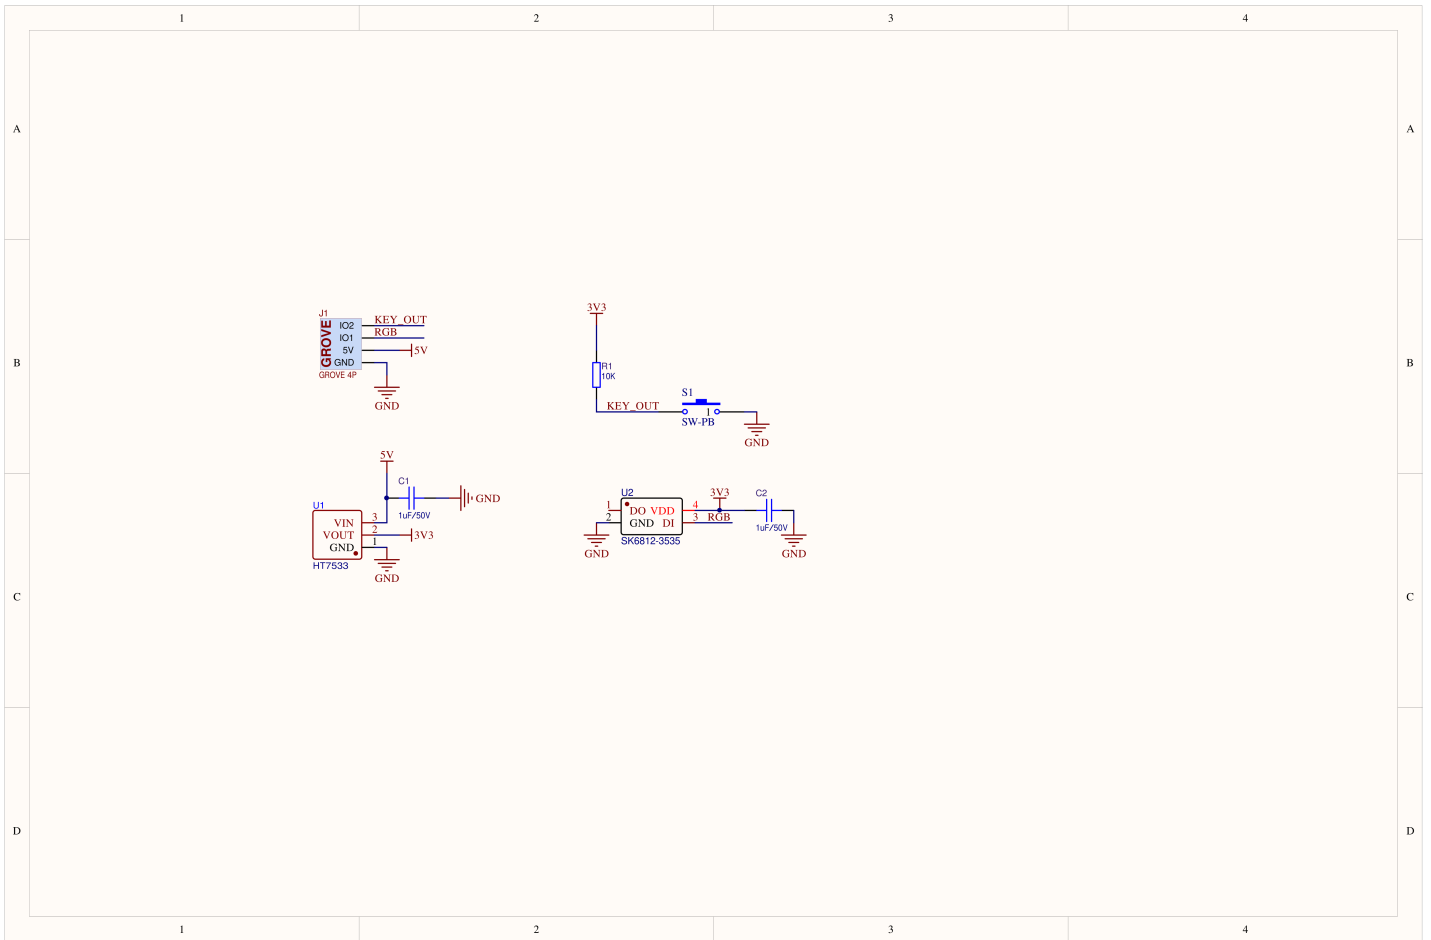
1 2 3 4

A

B

C

D

J1
GROVE
IO2
IO1
5V
GND
GROVE 4P
KEY_OUT
RGB
5V
GND

3V3
R1
10K
KEY_OUT
S1
SW-PB
GND

5V
C1
1uF/50V
GND
U1
VIN
VOUT
GND
HT7533
3
2
1
3V3
GND

U2
1
2
DO VDD
GND DI
4
3
3V3
RGB
C2
1uF/50V
GND
GND
SK6812-3535

A

B

C

D

1 2 3 4